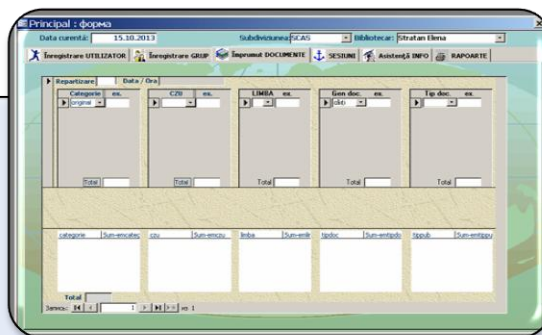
Principal : форма

Data curentă: 15.10.2013

Subdiviziunea: SCAS

Bibliotecar: Stratan Elena

Înregistrare UTILIZATOR | Înregistrare GRUP | Împrumut DOCUMENTE | SESIUNI | Asistență INFO | RAPOARTE

Repartizare | Data / Ora

| Categorie ex. | CZU ex. | LIMBA ex. | Gen doc. ex. | Tip doc. ex. |
|---|---|---|---|---|
| original | | | cărți | |
| Total | Total | Total | Total | Total |

| categorie | Sum-emcatec | czu | Sum-emczu | limba | Sum-emli | tipdoc | Sum-emtipdo | tippub | Sum-emtippu |
|---|---|---|---|---|---|---|---|---|---|

Total

Запись: 1 из 1